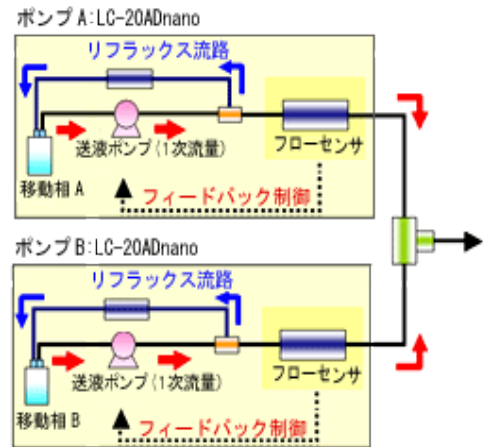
ポンプ A：LC-20ADnano

リフラックス流路

送液ポンプ（1次流量）

フローセンサ

移動相 A

フィードバック制御

ポンプ B：LC-20ADnano

リフラックス流路

送液ポンプ（1次流量）

フローセンサ

移動相 B

フィードバック制御